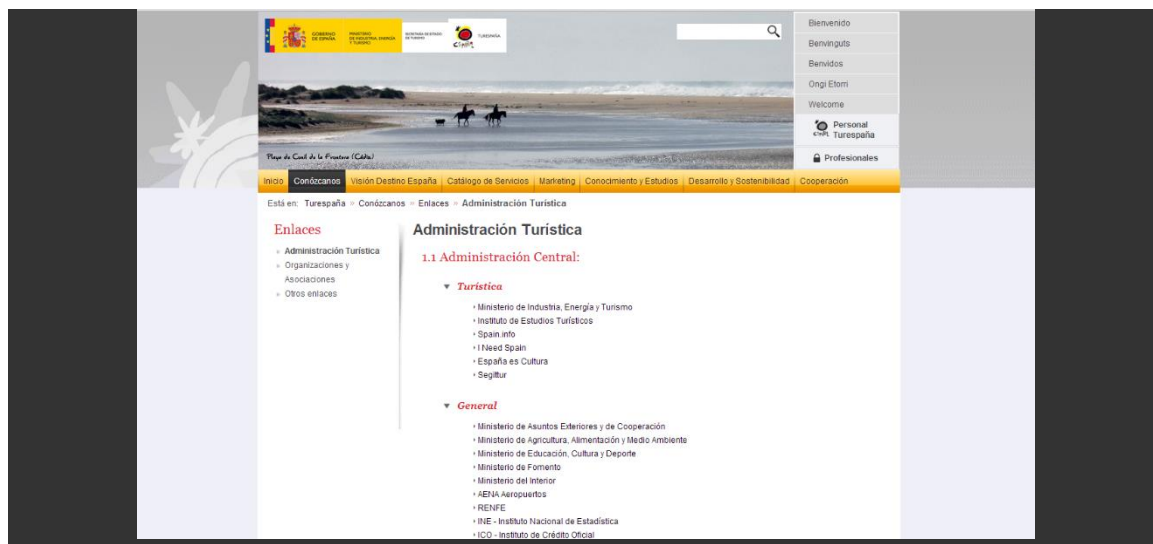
GOBIERNO DE ESPAÑA | MINISTERIO DE INDUSTRIA, ENERGÍA Y TURISMO | SECRETARÍA DE ESTADO DE TURISMO | TURESPAÑA

España

Bienvenido
Benvinguts
Benvidos
Ongi Etorri
Welcome

Personal Turespaña

Profesionales

Playa de Caril de la Frontera (Cádiz)

Inicio | Conózcanos | Visión Destino España | Catálogo de Servicios | Marketing | Conocimiento y Estudios | Desarrollo y Sostenibilidad | Cooperación

Está en: Turespaña » Conózcanos » Enlaces » Administración Turística

Enlaces

» Administración Turística
» Organizaciones y Asociaciones
» Otros enlaces

Administración Turística

1.1 Administración Central:

▾ Turística

› Ministerio de Industria, Energía y Turismo
› Instituto de Estudios Turísticos
› Spain.info
› I Need Spain
› España es Cultura
› Segittur

▾ General

› Ministerio de Asuntos Exteriores y de Cooperación
› Ministerio de Agricultura, Alimentación y Medio Ambiente
› Ministerio de Educación, Cultura y Deporte
› Ministerio de Fomento
› Ministerio del Interior
› AENA Aeropuertos
› RENFE
› INE - Instituto Nacional de Estadística
› ICO - Instituto de Crédito Oficial